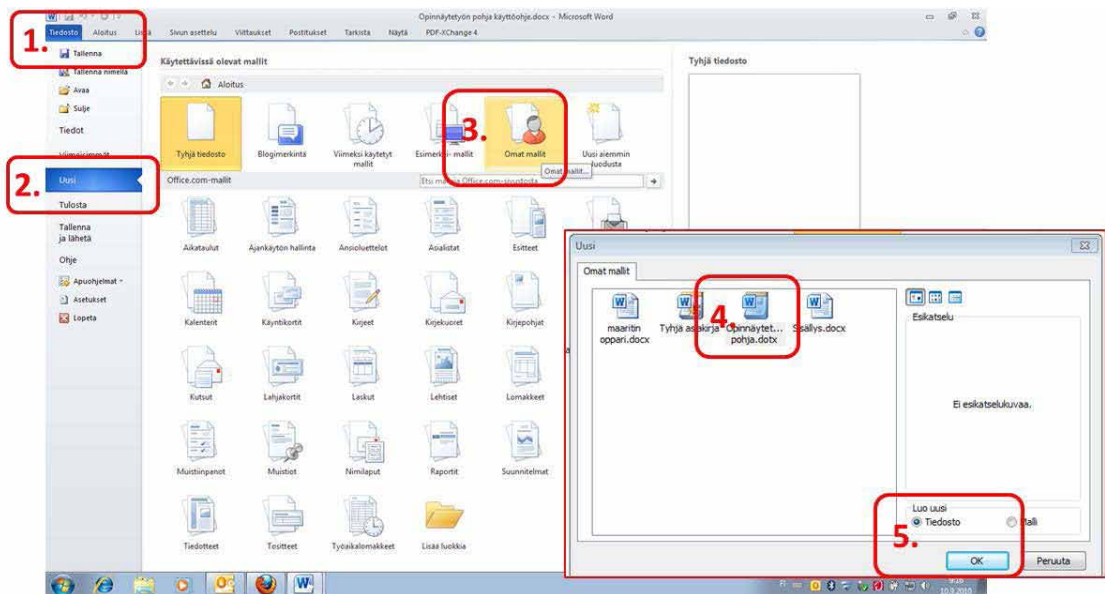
Opinnäytetyön pohja käyttöohje.docx - Microsoft Word

1. Tiedosto Aloitus Lisää Sivun asettelu Viittaukset Postitukset Tarkista Näytä PDF-XChange 4

Tallenna
Tallenna nimellä
Avaa
Sulje
Tiedot
Viimeisimmät
2. Uusi
Tulosta
Tallenna ja lähetä
Ohje
Apuohjelmat
Asetukset
Lopeta

Käytettävissä olevat mallit

Aloitus

Tyhjä tiedosto
Blogimerkintä
Viimeksi käytetyt mallit
Esimerkki- mallit
3. Omat mallit
Uusi aiemmin luodusta
Omat mallit...

Office.com-mallit
Etsi malleja Office.com-sivustosta

Aikataulut
Ajankäytön hallinta
Ansioluettelot
Asialistat
Esitteet
Kalenterit
Käyntikortit
Kirjeet
Kirjekuoret
Kirjepohjat
Kutsut
Lahjakortit
Laskut
Lehtiset
Lomakkeet
Muistiinpanot
Muistiot
Nimilaput
Raportit
Suunnitelmat
Tiedotteet
Todistukset
Työaikalomakkeet
Lisää luokkia

Tyhjä tiedosto

Uusi
Omat mallit
maaritin oppari.docx
Tyhjä asiakirja
4. Opinnäytet... pohja.dotx
Sisällys.docx
Esikatselu
Ei esikatselukuvaa.
Luo uusi
Tiedosto
Malli
5.
OK
Peruuta